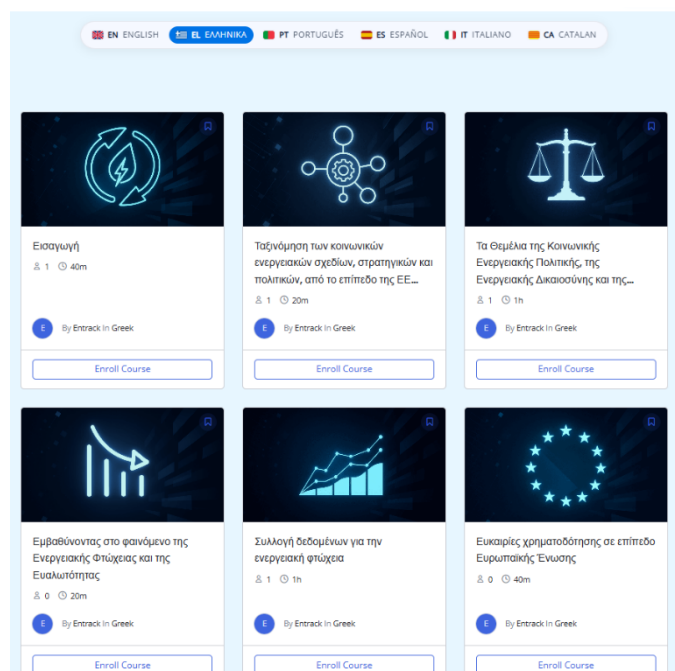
EN ENGLISH EL ΕΛΛΗΝΙΚΑ PT PORTUGUÊS ES ESPAÑOL IT ITALIANO CA CATALAN

Εισαγωγή
1 40m
E By Entrack In Greek
Enroll Course

Ταξινόμηση των κοινωνικών ενεργειακών σχεδίων, στρατηγικών και πολιτικών, από το επίπεδο της ΕΕ...
1 20m
E By Entrack In Greek
Enroll Course

Τα Θεμέλια της Κοινωνικής Ενεργειακής Πολιτικής, της Ενεργειακής Δικαιοσύνης και της...
1 1h
E By Entrack In Greek
Enroll Course

Εμβαθύνοντας στο φαινόμενο της Ενεργειακής Φτώχειας και της Ευαλωτότητας
0 20m
E By Entrack In Greek
Enroll Course

Συλλογή δεδομένων για την ενεργειακή φτώχεια
1 1h
E By Entrack In Greek
Enroll Course

Ευκαιρίες χρηματοδότησης σε επίπεδο Ευρωπαϊκής Ένωσης
0 40m
E By Entrack In Greek
Enroll Course